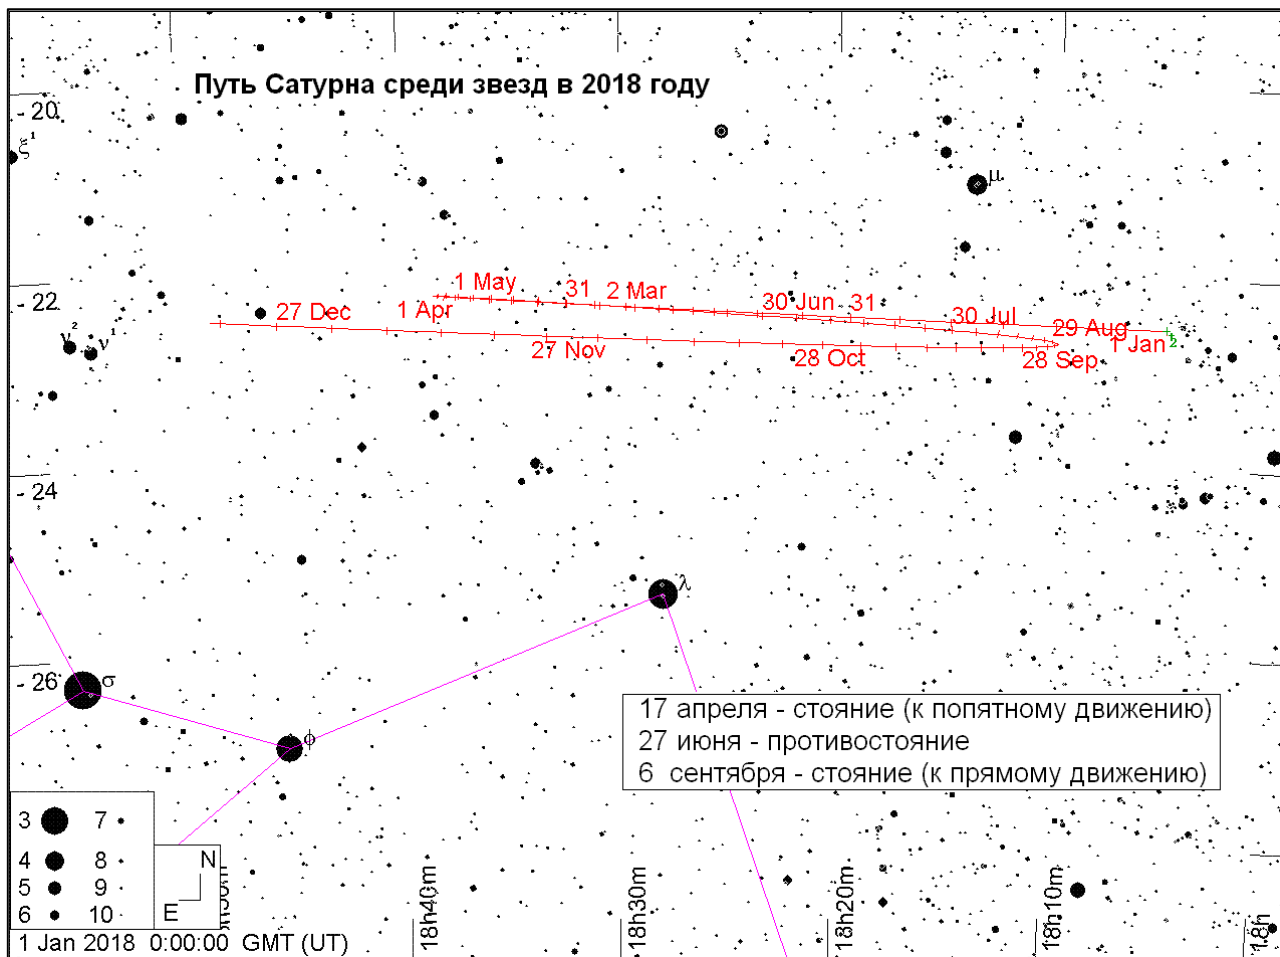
Путь Сатурна среди звезд в 2018 году

-20
-22
-24
-26

ξ¹
μ
γ² ν¹
λ
σ
φ

1 May
31
2 Mar
30 Jun
31
30 Jul
29 Aug
1 Jan
27 Dec
1 Apr
27 Nov
28 Oct
28 Sep

17 апреля - стояние (к попятному движению)
27 июня - противостояние
6 сентября - стояние (к прямому движению)

3 7
4 8
5 9
6 10

N
E

18h40m
18h30m
18h20m
18h10m
18h

1 Jan 2018 0:00:00 GMT (UT)